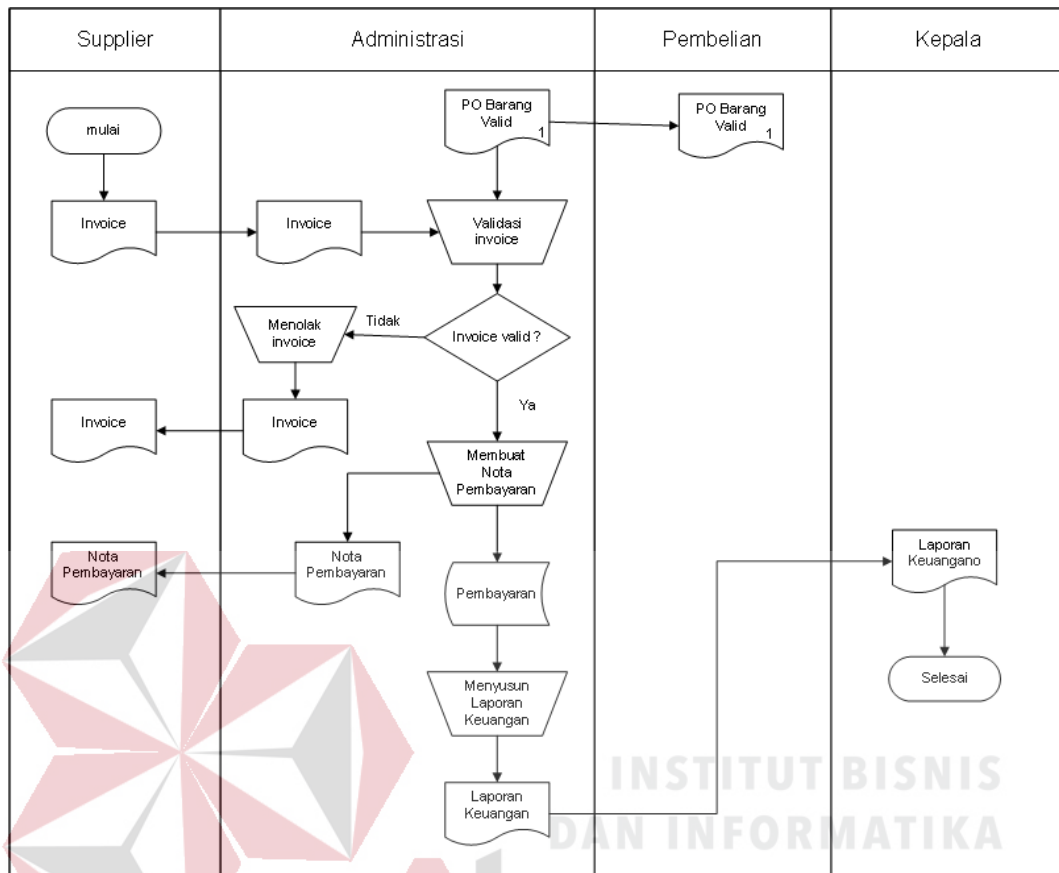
Supplier

Administrasi

Pembelian

Kepala

mulai

Invoice

Invoice

PO Barang Valid 1

PO Barang Valid 1

Validasi invoice

Menolak invoice

Tidak

Invoice valid ?

Ya

Invoice

Invoice

Membuat Nota Pembayaran

Nota Pembayaran

Nota Pembayaran

Pembayaran

Laporan Keuangano

Selesai

Menyusun Laporan Keuangan

Laporan Keuangan

INSTITUT BISNIS
DAN INFORMATIKA